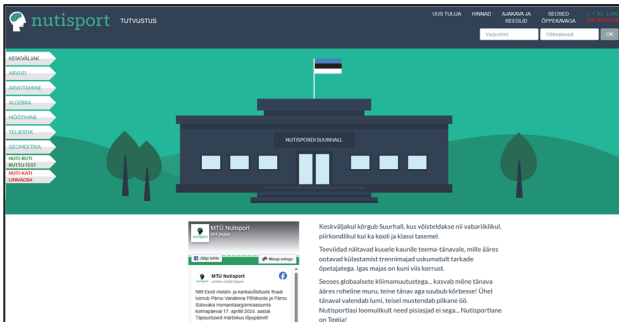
nutisport TUTVUSTUS

UUS TULIJA HINNAD AJAKAVA JA REEGLID SEOSED ÕPPEKAVAGA

Kasutajanimi Võtmekood OK

KESKVÄLJAK
ARVUD
ARVUTAMINE
ALGEBRA
MÕÕTMINE
TELJESTIK
GEOMEETRIA
NUTI-KUTI RUTTU-TEST
NUTI-KATI LINNAOSA

NUTISPORDI SUURHALL

MTÜ Nutisport

MTÜ Nutisport

Keskväljakul kõrgub Suurhall, kus võisteldakse nii vabariiklikul, piirkondlikul kui ka kooli ja klassi tasemel.

Teeviidad näitavad kuuele kaunile teema-tänavale, mille ääres ootavad külastamist trennimajad uskumatult tarkade õpetajatega. Igas majas on kuni viis korrust.

Seoses globaalsete kliimamuutustega... kasvab mõne tänava ääres roheline muru, teine tänav aga suubub kõrbesse! Ühel tänaval valendab lumi, teisel mustendab pilkane öö. Nutisportlasi loomulikult need pisiasjad ei sega... Nutisportlane on Teelia!